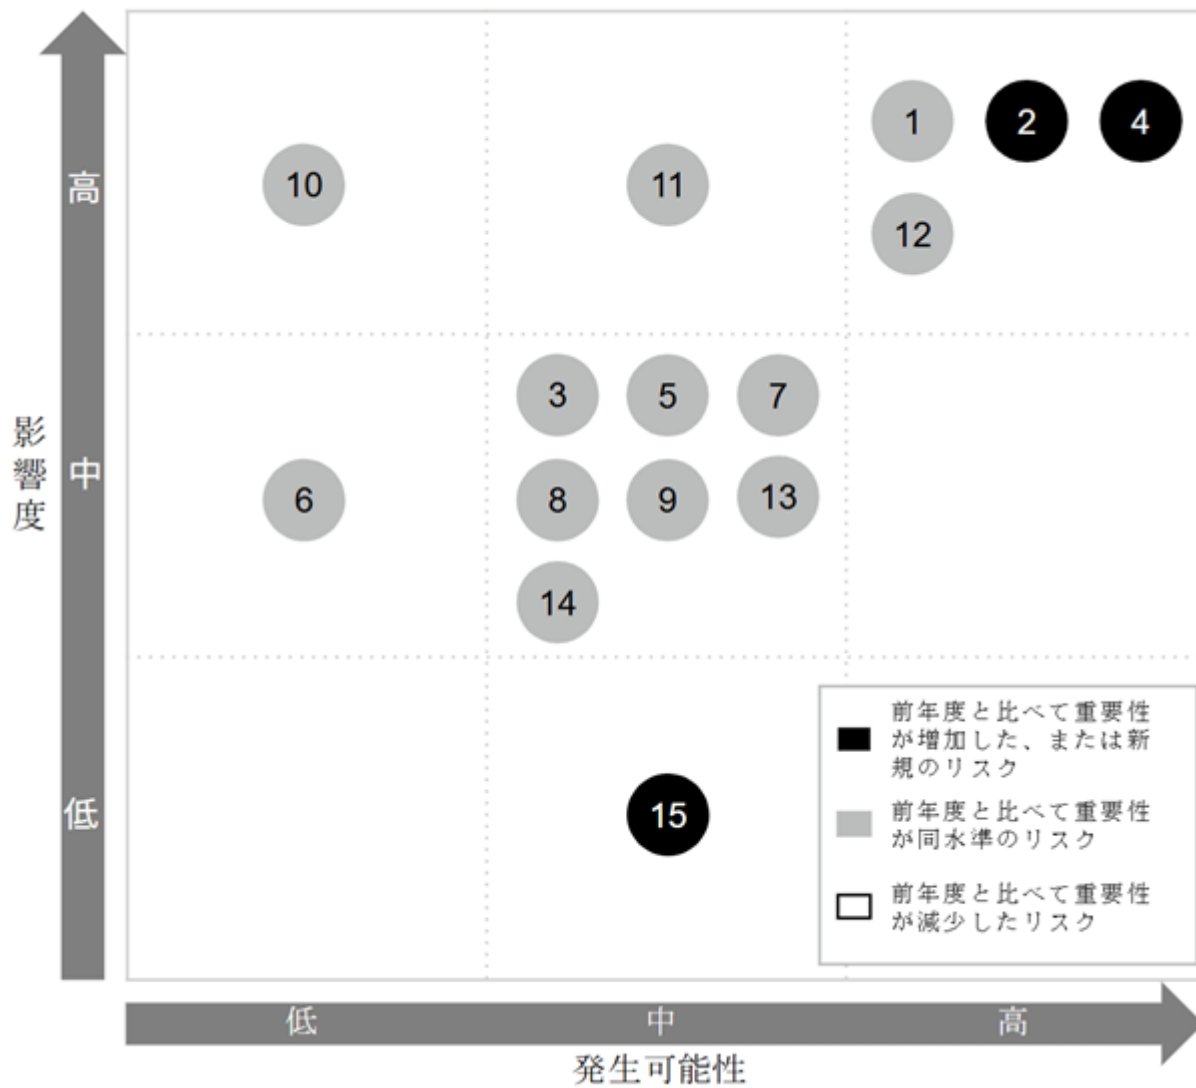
1 2 4

高

10

11

12

3 5 7

影響度

中

6

8 9 13

14

低

15

前年度と比べて重要性が増加した、または新規のリスク

前年度と比べて重要性が同水準のリスク

前年度と比べて重要性が減少したリスク

低 中 高

発生可能性